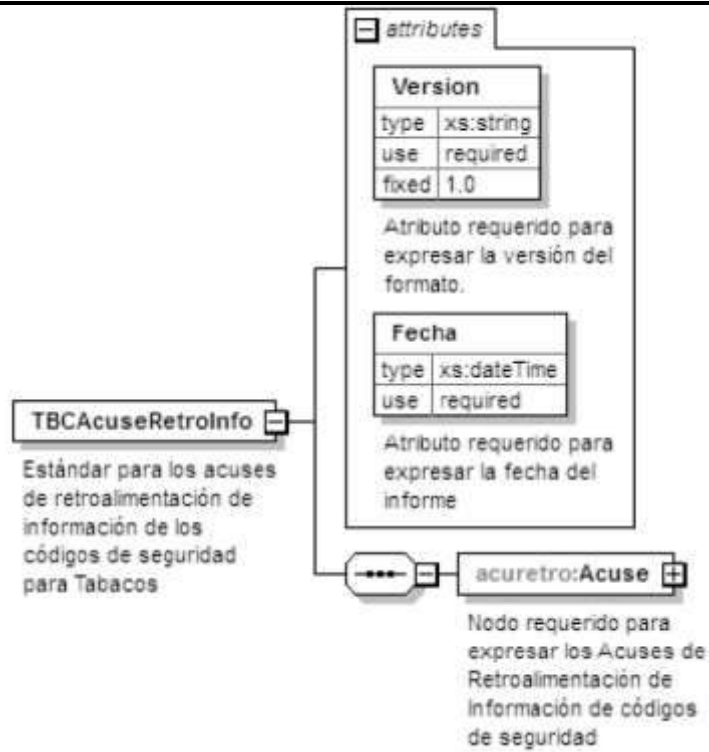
attributes

| Version | |
|---|---|
| type | xs:string |
| use | required |
| fixed | 1.0 |

Atributo requerido para expresar la versión del formato.

| Fecha | |
|---|---|
| type | xs:dateTime |
| use | required |

Atributo requerido para expresar la fecha del informe

TBCAcuseRetroInfo

Estándar para los acuses de retroalimentación de información de los códigos de seguridad para Tabacos

acuretro:Acuse

Nodo requerido para expresar los Acuses de Retroalimentación de Información de códigos de seguridad